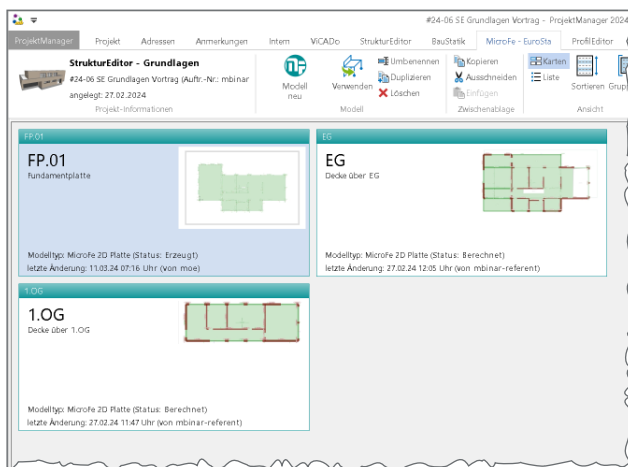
#24-06 SE Grundlagen Vortrag - ProjektManager 2024

ProjektManager Projekt Adressen Anmerkungen Intern ViCADo StrukturEditor BauStatik MicroFe - EuroSta ProfilEditor

StrukturEditor - Grundlagen
#24-06 SE Grundlagen Vortrag (Auftr.-Nr.: mbinar
angelegt: 27.02.2024
Projekt-Informationen

Modell neu
Verwenden
Umbenennen
Duplizieren
Löschen
Modell

Kopieren
Ausschneiden
Einfügen
Zwischenablage

Karten
Liste
Sortieren
Grup
Ansicht

FP.01
FP.01
fundamentplatte
Modelltyp: MicroFe 2D Platte (Status: Erzeugt)
letzte Änderung: 11.03.24 07:16 Uhr (von moe)

EG
EG
Decke über EG
Modelltyp: MicroFe 2D Platte (Status: Berechnet)
letzte Änderung: 27.02.24 12:05 Uhr (von mbinar-referent)

1.OG
1.OG
Decke über 1.OG
Modelltyp: MicroFe 2D Platte (Status: Berechnet)
letzte Änderung: 27.02.24 11:47 Uhr (von mbinar-referent)